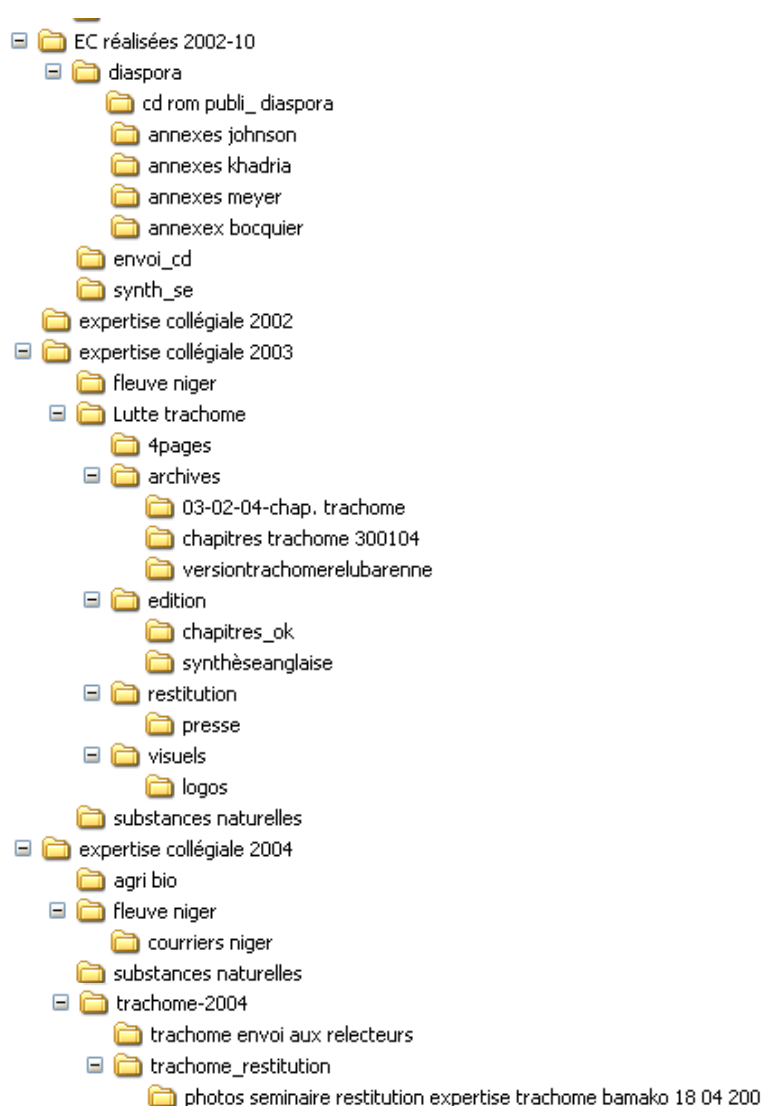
EC réalisées 2002-10
diaspora
cd rom publi_ diaspora
annexes johnson
annexes khadria
annexes meyer
annexex bocquier
envoi_cd
synth_se
expertise collégiale 2002
expertise collégiale 2003
fleuve niger
Lutte trachome
4pages
archives
03-02-04-chap. trachome
chapitres trachome 300104
versiontrachomerelubarenne
edition
chapitres_ok
synthèseanglaise
restitution
presse
visuels
logos
substances naturelles
expertise collégiale 2004
agri bio
fleuve niger
courriers niger
substances naturelles
trachome-2004
trachome envoi aux relecteurs
trachome_restitution
photos seminaire restitution expertise trachome bamako 18 04 200